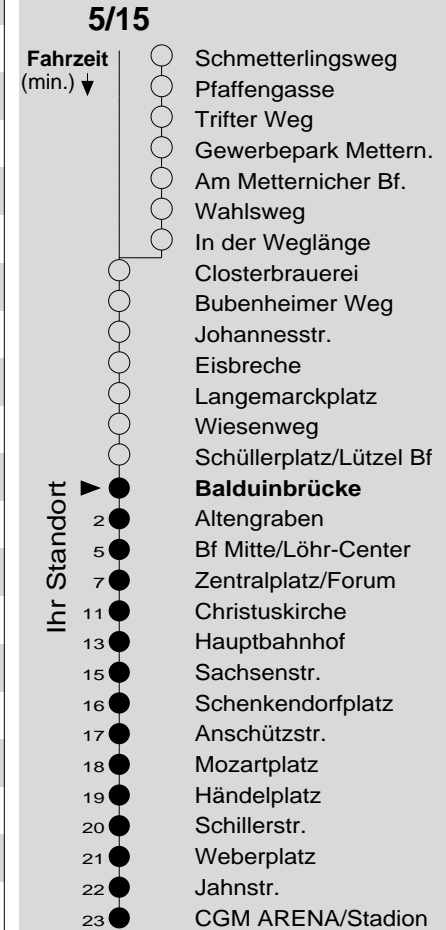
5/15

Fahrzeit (min.)

Schmetterlingsweg
Pfaffengasse
Trifter Weg
Gewerbepark Mettern.
Am Metternicher Bf.
Wahlsweg
In der Weglänge
Closterbrauerei
Bubenheimer Weg
Johannesstr.
Eisbreche
Langemarckplatz
Wiesenweg
Schüllerplatz/Lützel Bf

Ihr Standort

**Balduinbrücke**
2 Altengraben
5 Bf Mitte/Löhr-Center
7 Zentralplatz/Forum
11 Christuskirche
13 Hauptbahnhof
15 Sachsenstr.
16 Schenkendorfplatz
17 Anschützstr.
18 Mozartplatz
19 Händelplatz
20 Schillerstr.
21 Weberplatz
22 Jahnstr.
23 CGM ARENA/Stadion